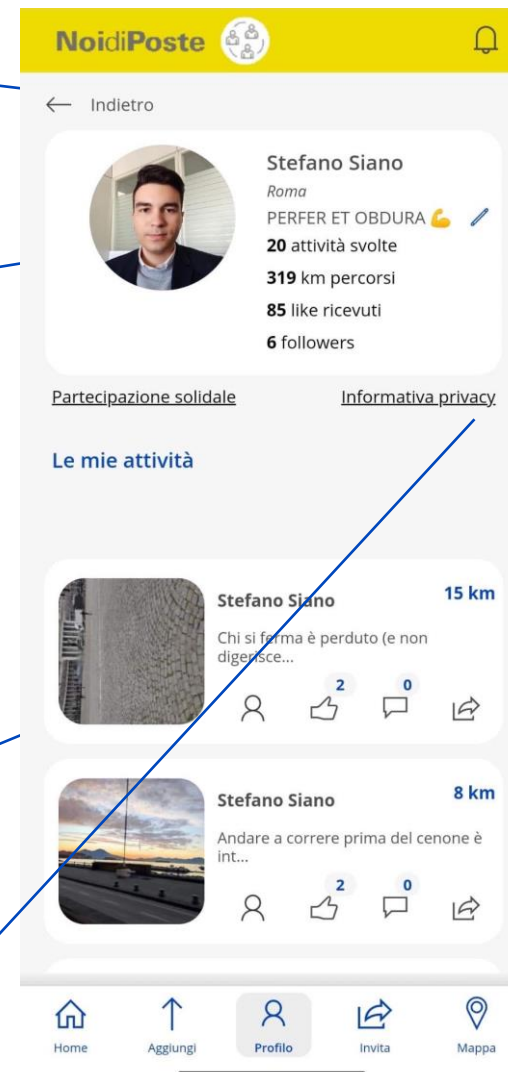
NoidiPoste

Indietro

Stefano Siano
Roma
PERFER ET OBDURA 💪
20 attività svolte
319 km percorsi
85 like ricevuti
6 followers

Partecipazione solidale
Informativa privacy

Le mie attività

Stefano Siano
15 km
Chi si ferma è perduto (e non digerisce...
2
0

Stefano Siano
8 km
Andare a correre prima del cenone è int...
2
0

Home
Aggiungi
Profilo
Invita
Mappa